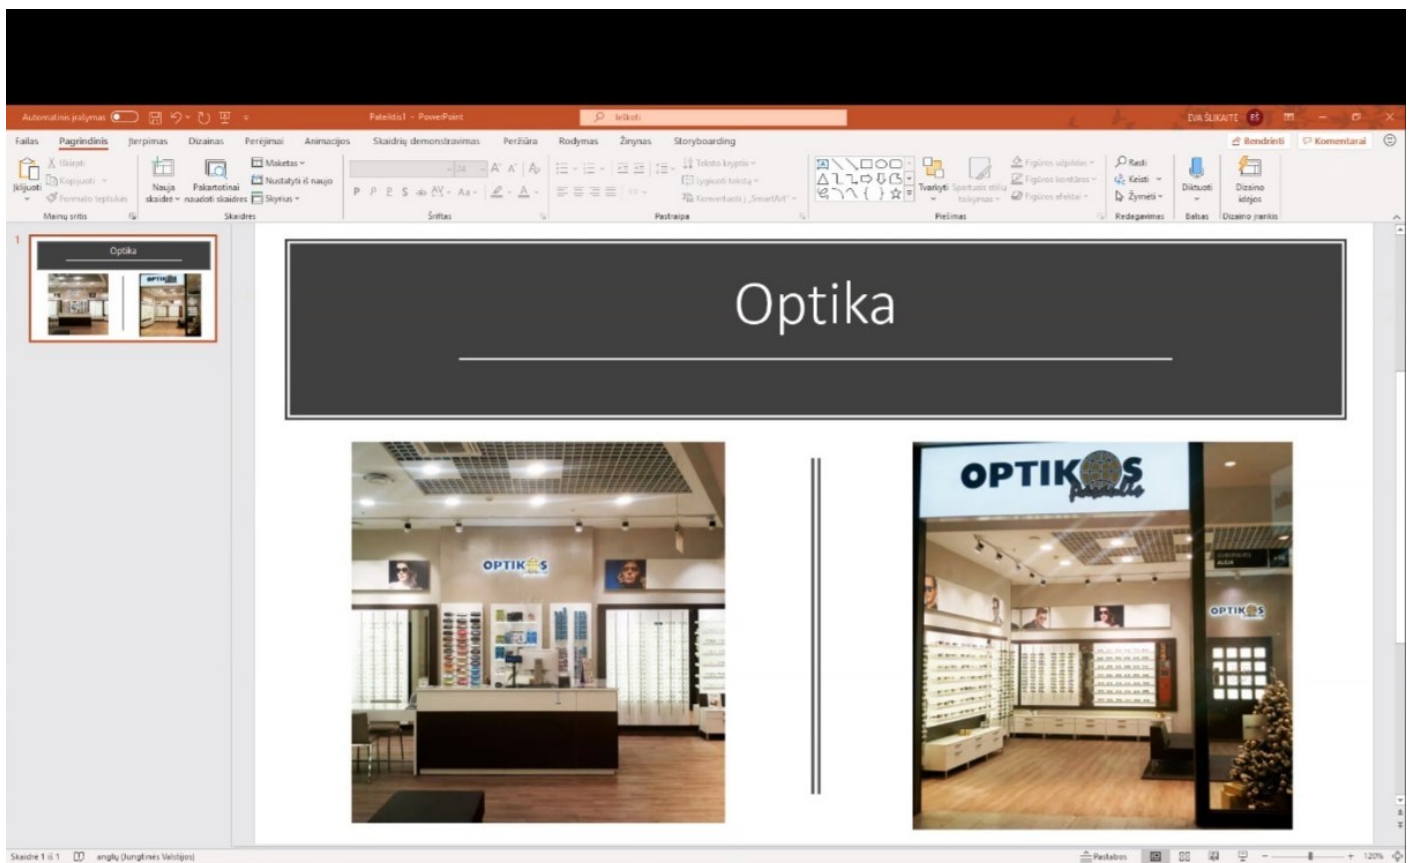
Automatinis įrašymas Pateiktis1 - PowerPoint Ieškoti EVA ŠLIKAITĖ EŠ

Failas Pagrindinis Įterpimas Dizainas Perėjimai Animacijos Skaidrių demonstravimas Peržiūra Rodymas Žinynas Storyboarding Bendrinti Komentarai

Įklijuoti Iškirpti Kopijuoti Formato teptukas Mainų sritis

Nauja skaidrė Pakartotinai naudoti skaidres Maketas Nustatyti iš naujo Skyrius Skaidrės

A A Aa Šriftas

Teksto kryptis Lygiuoti tekstą Konvertuoti į „SmartArt“ Pastraipa

Tvarkyti Sparčiojo stiliaus taikymas Figūros užpildas Figūros kontūras Figūros efektai Piešimas

Rasti Keisti Žymėti Redagavimas

Diktuoti Balsas

Dizaino idėjos Dizaino įrankis

1

Optika

Optika

OPTIKOS

OPTIKOS

OPTIKOS

Skaidrė 1 iš 1 anglų (Jungtinės Valstijos) Pastabos 120%